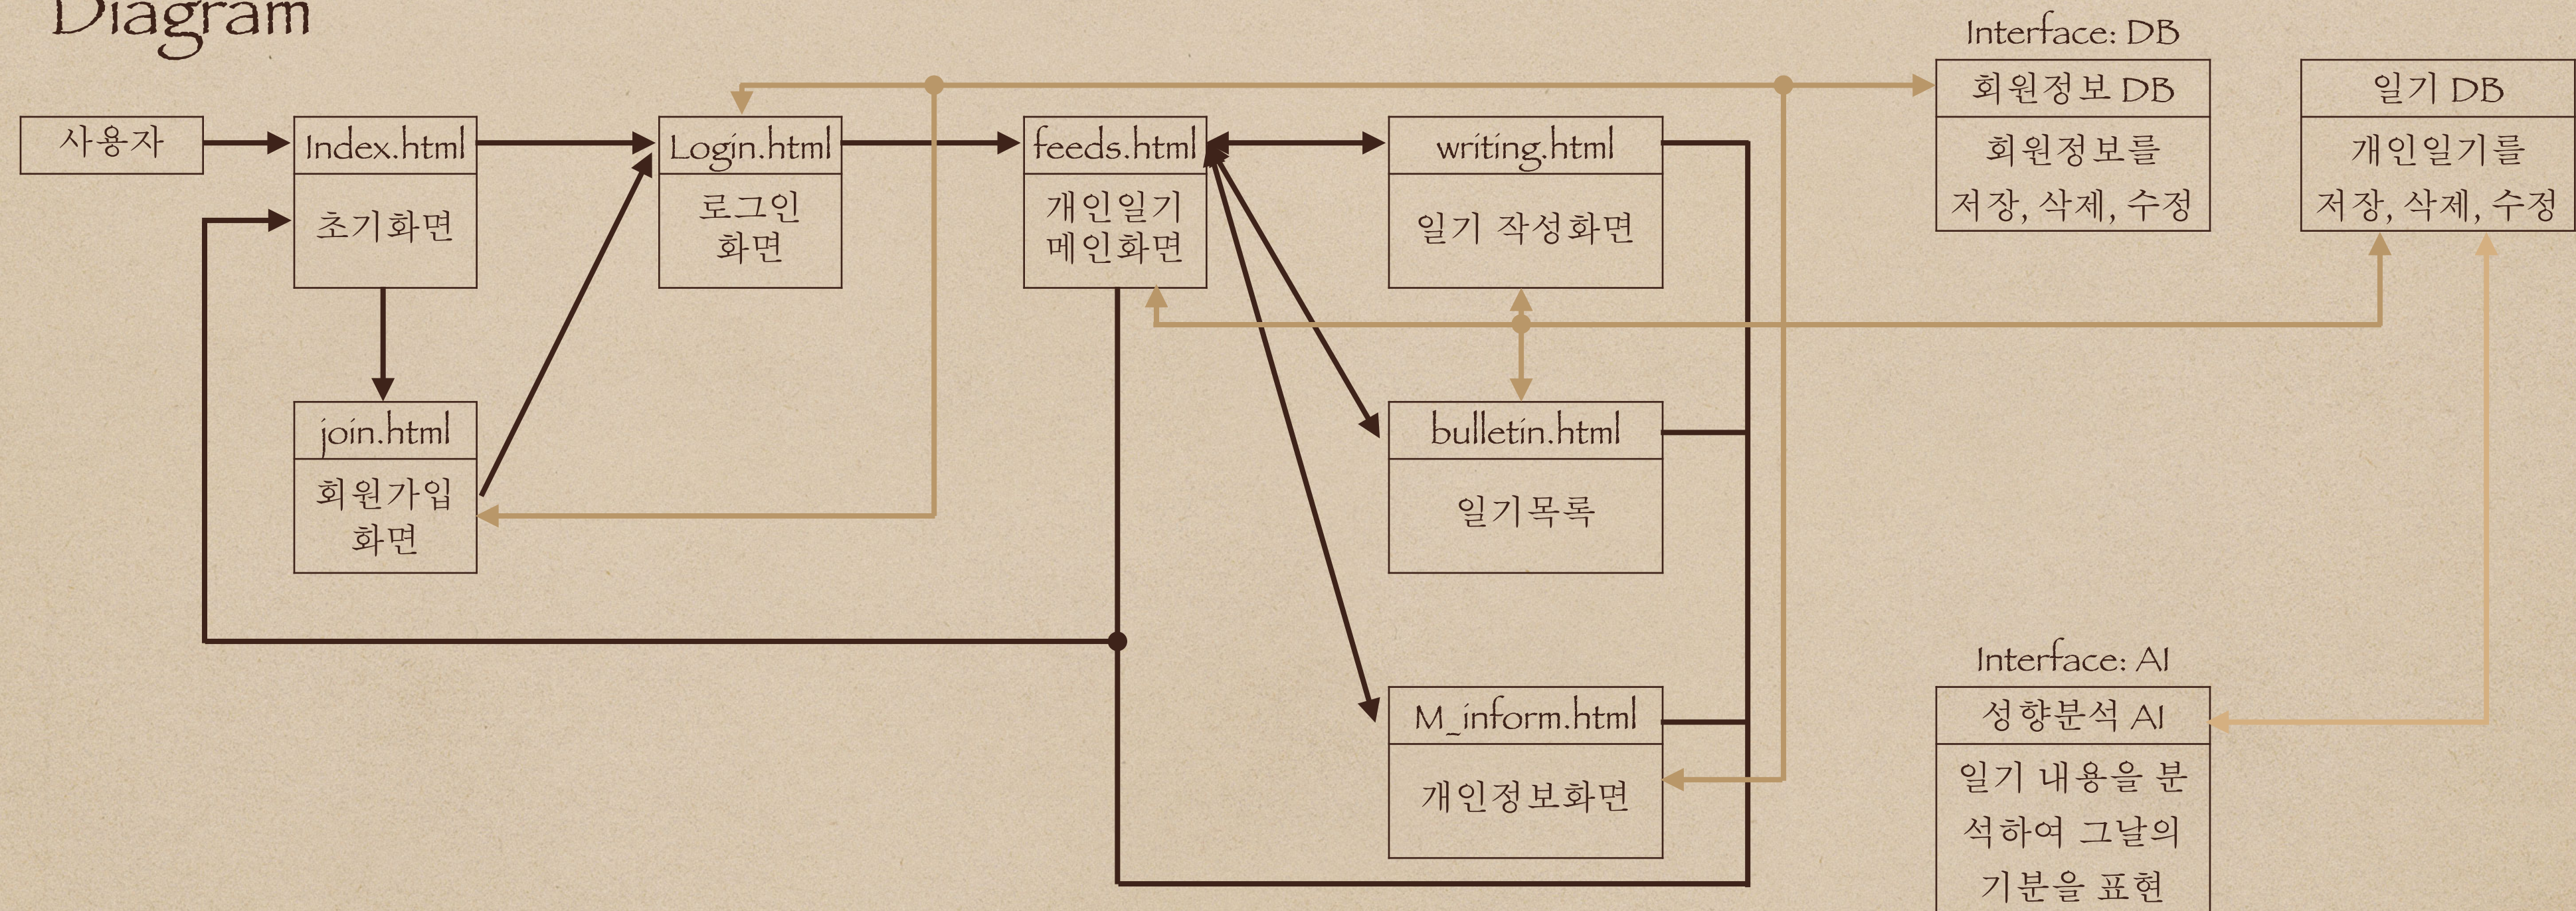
Diagram

사용자

Index.html
초기화면

join.html
회원가입 화면

Login.html
로그인 화면

feeds.html
개인일기 메인화면

writing.html
일기 작성화면

bulletin.html
일기목록

M_inform.html
개인정보화면

Interface: DB

회원정보 DB
회원정보를 저장, 삭제, 수정

일기 DB
개인일기를 저장, 삭제, 수정

Interface: AI

성향분석 AI
일기 내용을 분석하여 그날의 기분을 표현